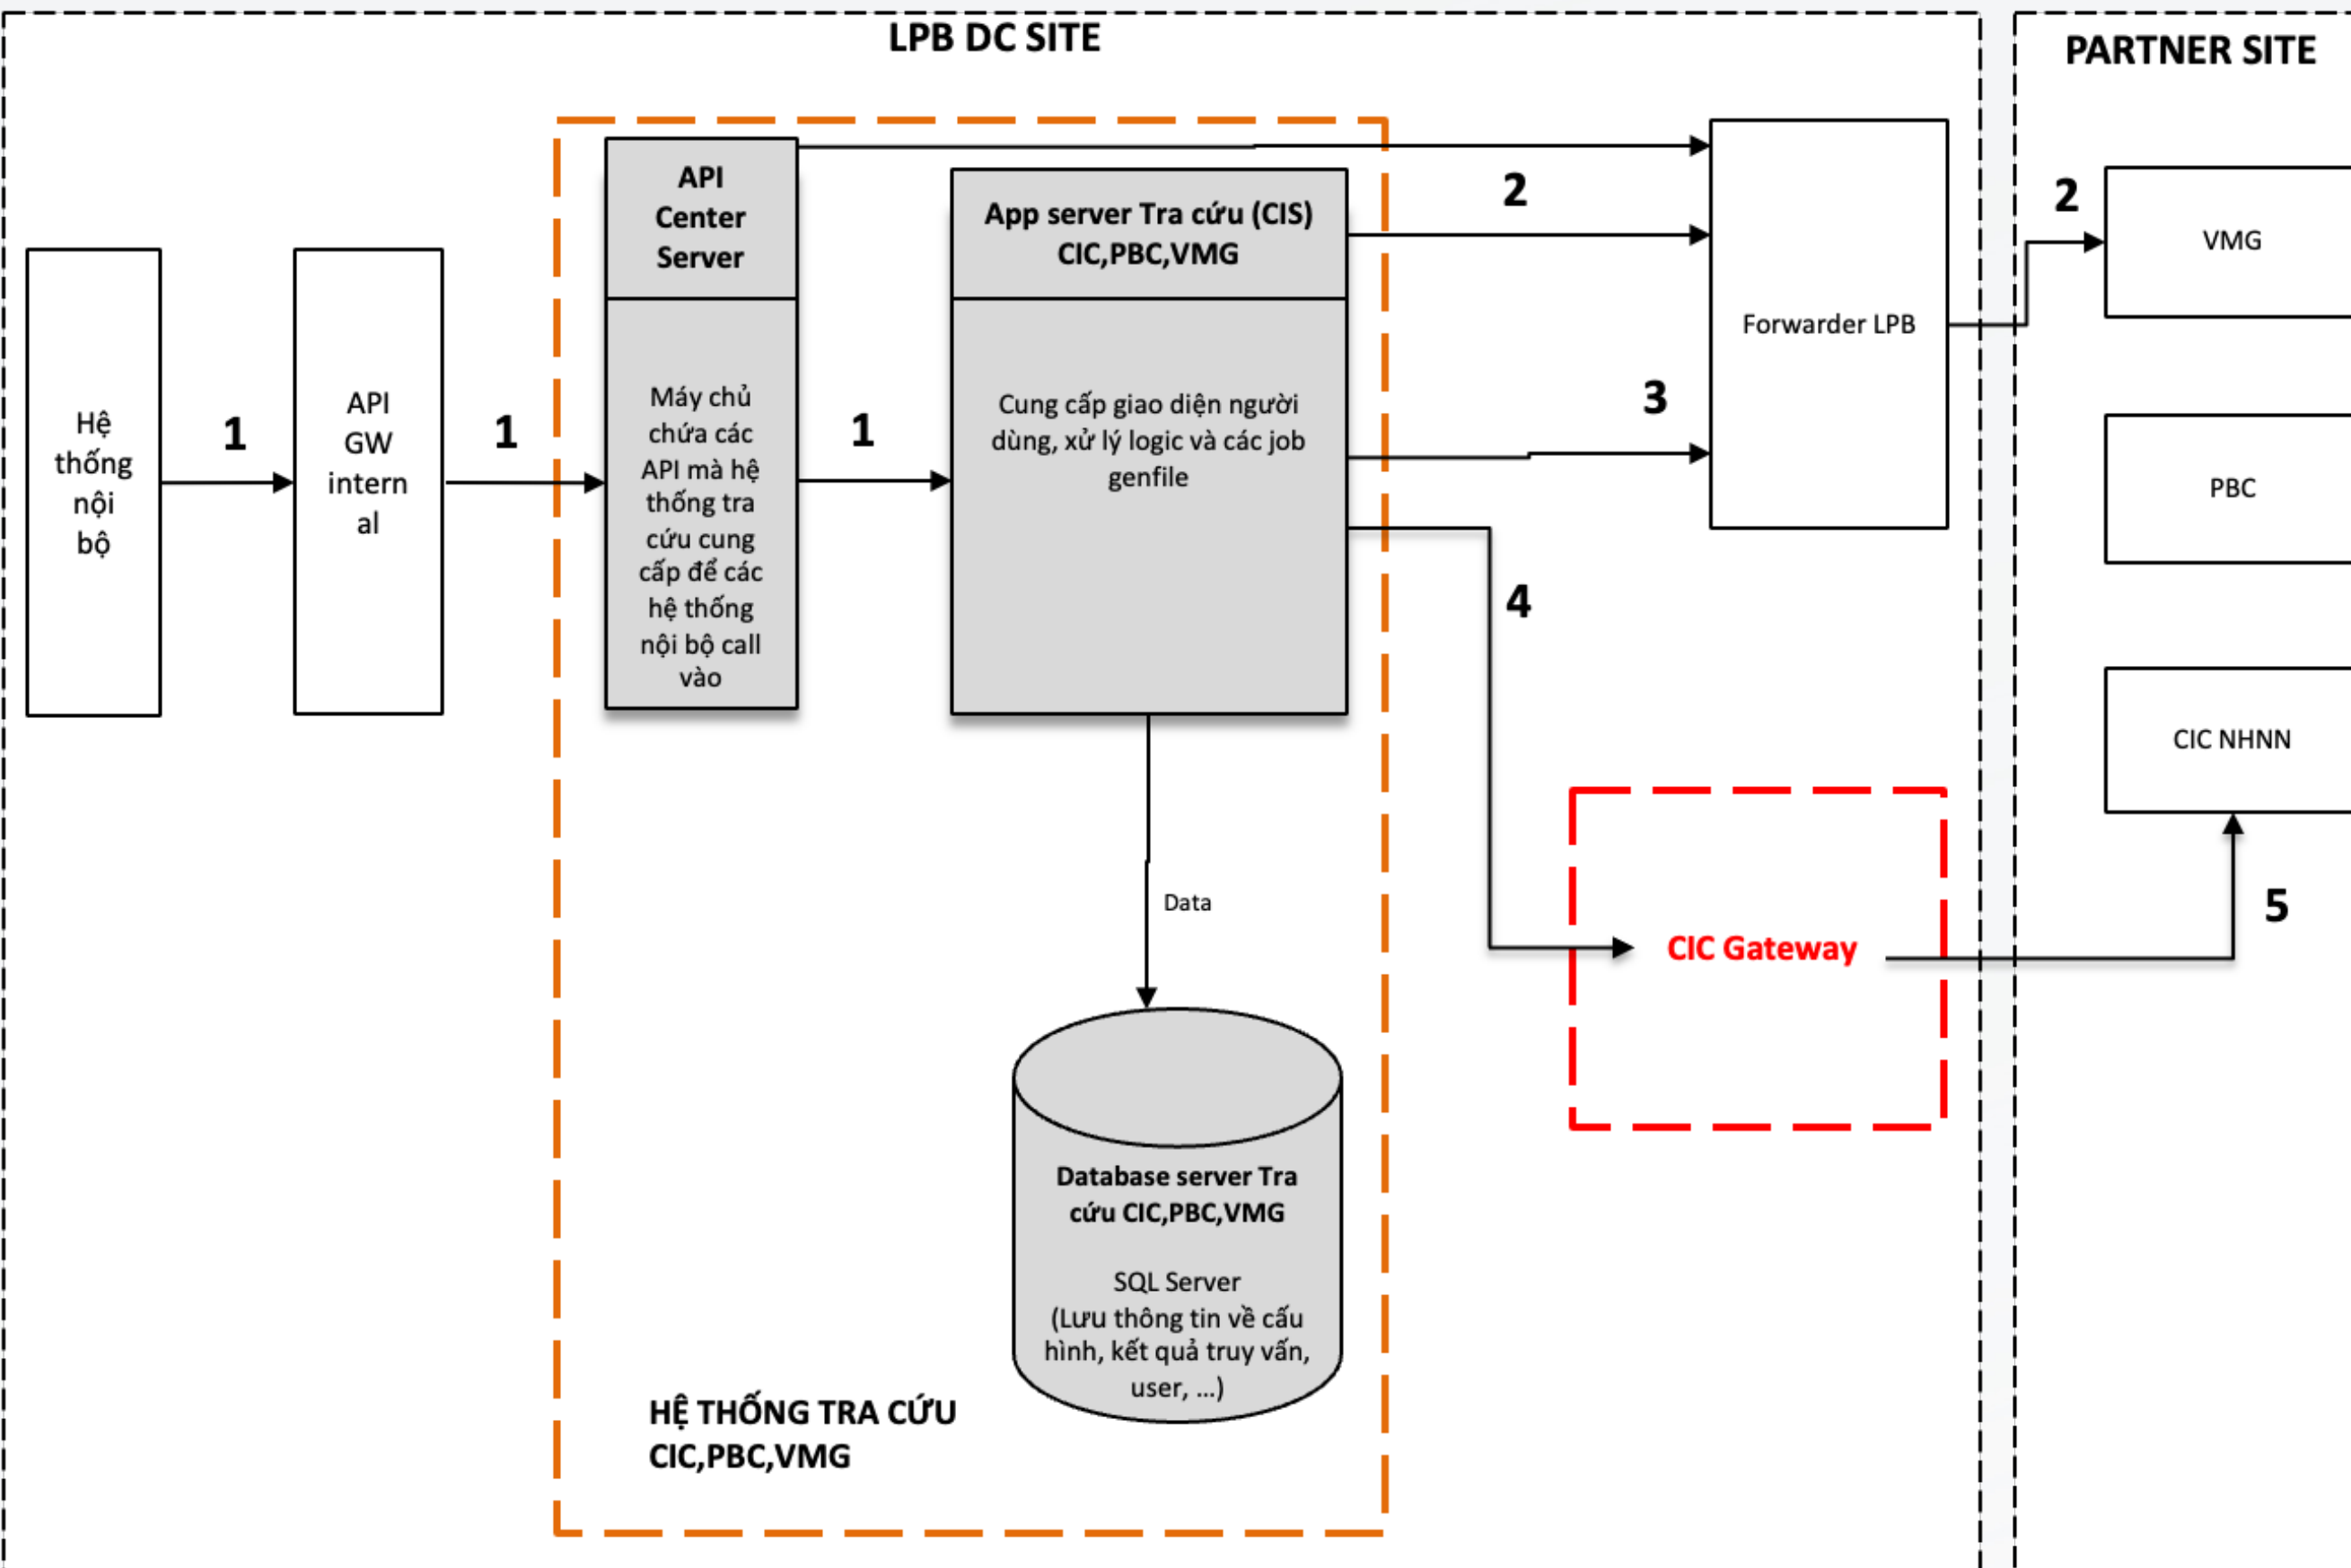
LPB DC SITE

PARTNER SITE

Hệ thống nội bộ

1

API GW internal

1

API Center Server

Máy chủ chứa các API mà hệ thống tra cứu cung cấp để các hệ thống nội bộ call vào

1

App server Tra cứu (CIS) CIC,PBC,VMG

Cung cấp giao diện người dùng, xử lý logic và các job genfile

2

3

4

Forwarder LPB

2

VMG

PBC

CIC NHNN

Data

CIC Gateway

5

Database server Tra cứu CIC,PBC,VMG

SQL Server
(Lưu thông tin về cấu hình, kết quả truy vấn, user, ...)

HỆ THỐNG TRA CỨU CIC,PBC,VMG